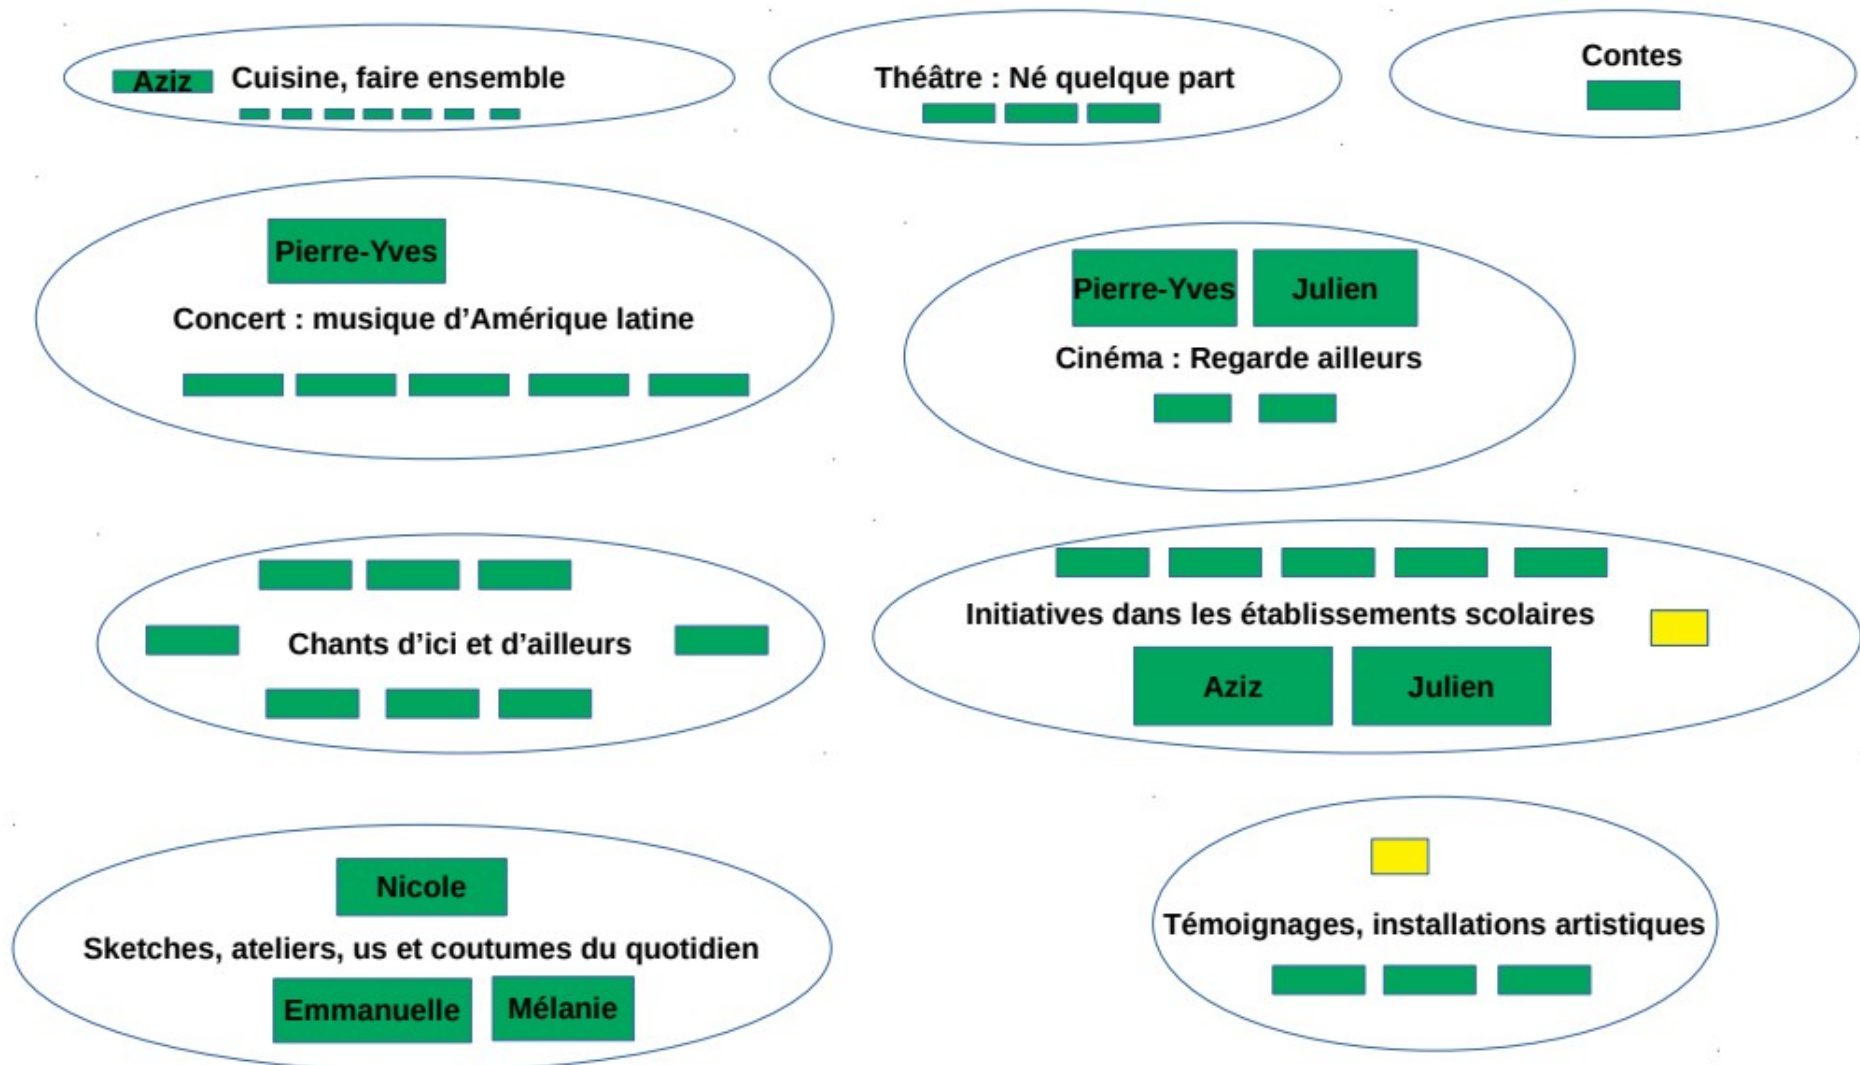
Aziz Cuisine, faire ensemble

Théâtre : Né quelque part

Contes

Pierre-Yves

Concert : musique d'Amérique latine

Pierre-Yves Julien

Cinéma : Regarde ailleurs

Chants d'ici et d'ailleurs

Initiatives dans les établissements scolaires

Aziz Julien

Nicole

Sketches, ateliers, us et coutumes du quotidien

Emmanuelle Mélanie

Témoignages, installations artistiques